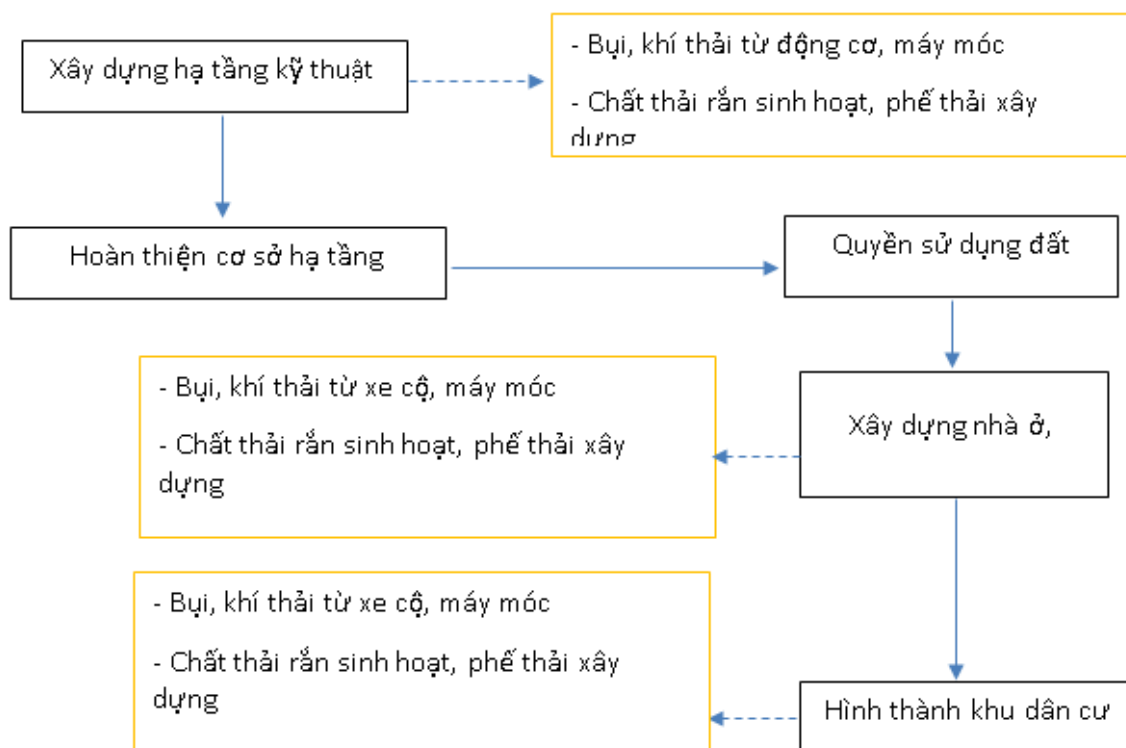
Xây dựng hạ tầng kỹ thuật

- Bụi, khí thải từ động cơ, máy móc

- Chất thải rắn sinh hoạt, phế thải xây dựng

Hoàn thiện cơ sở hạ tầng

Quyền sử dụng đất

- Bụi, khí thải từ xe cộ, máy móc

- Chất thải rắn sinh hoạt, phế thải xây dựng

Xây dựng nhà ở,

- Bụi, khí thải từ xe cộ, máy móc

- Chất thải rắn sinh hoạt, phế thải xây dựng

Hình thành khu dân cư